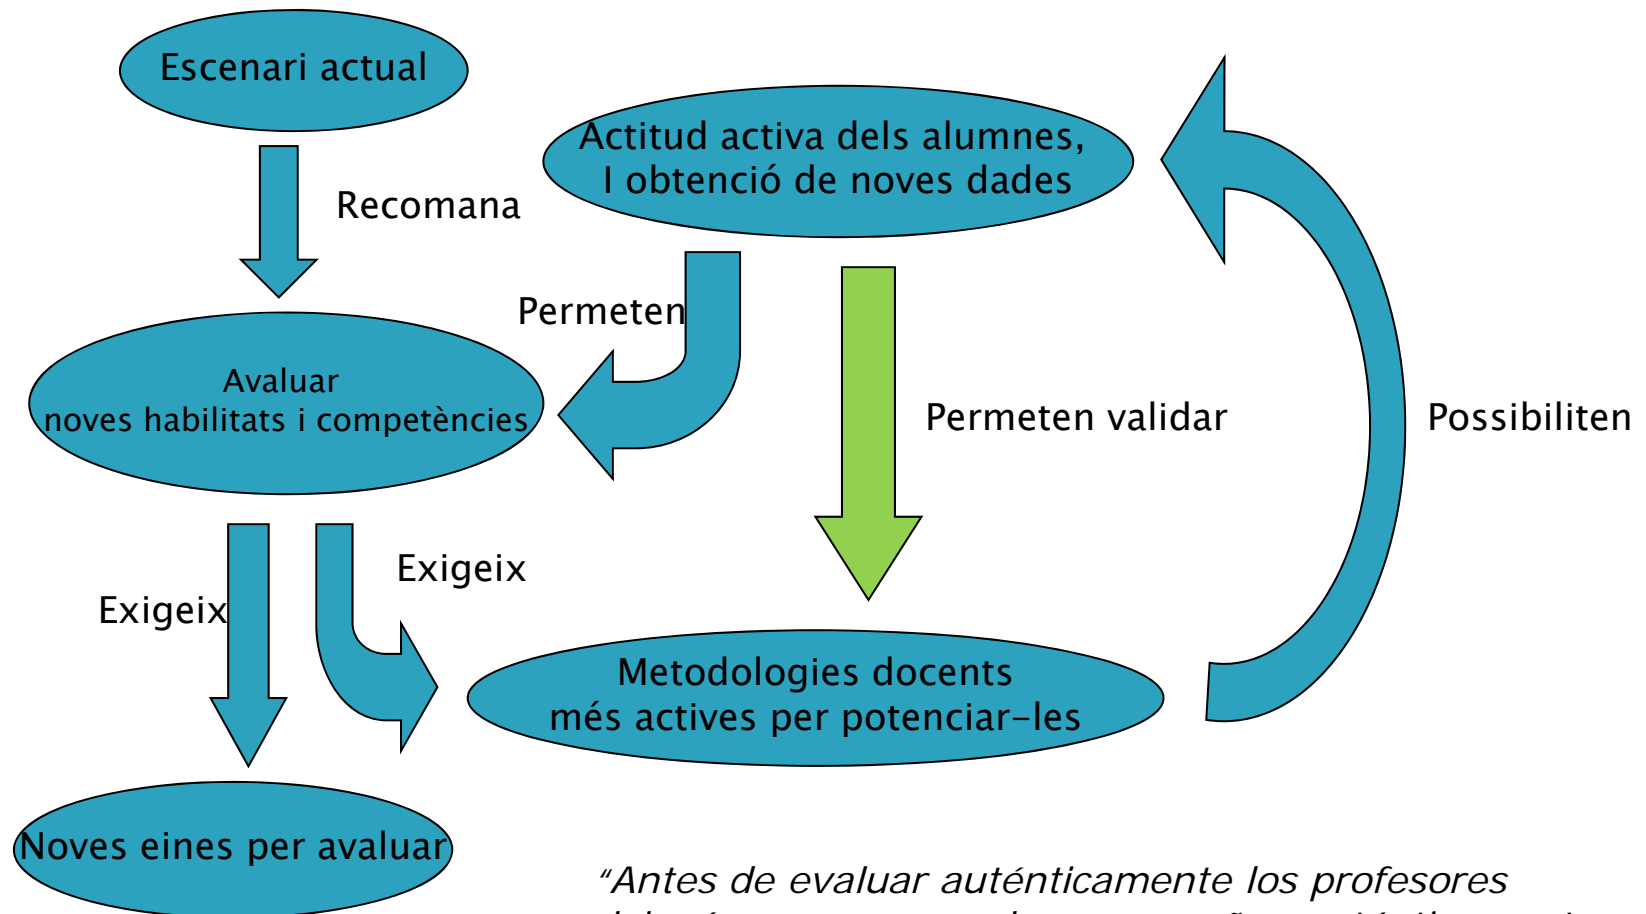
Escenari actual

Recomana

Actitud activa dels alumnes, I obtenció de noves dades

Permeten

Avaluar
noves habilitats i competències

Permeten validar

Possibiliten

Exigeix

Exigeix

Metodologies docents
més actives per potenciar-les

Noves eines per avaluar

"Antes de evaluar auténticamente los profesores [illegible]